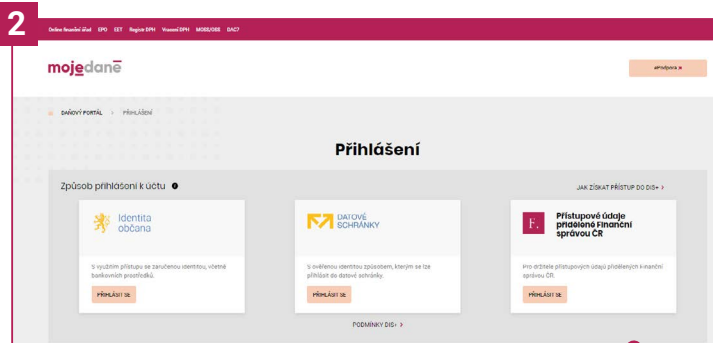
2

Online finanční úřad EPO EET Registr DPH Vracení DPH MOSS/OSS DAC7

mojedaně

PŘIHLÁSIT SE

DAŇOVÝ PORTÁL > PŘIHLÁŠENÍ

Přihlášení

Způsob přihlášení k účtu

JAK ZÍSKAT PŘÍSTUP DO DIS+ >

Identita občana

S využitím přístupu se zaručenou identitou, včetně bankovních prostředků.

PŘIHLÁSIT SE

DATOVÉ SCHRÁNKY

S ověřenou identitou způsobem, kterým se lze přihlásit do datové schránky.

PŘIHLÁSIT SE

F.

Přístupové údaje přidělené Finanční správou ČR

Pro držitele přístupových údajů přidělených k-nanční správou ČR.

PŘIHLÁSIT SE

PODMÍNKY DIS+ >